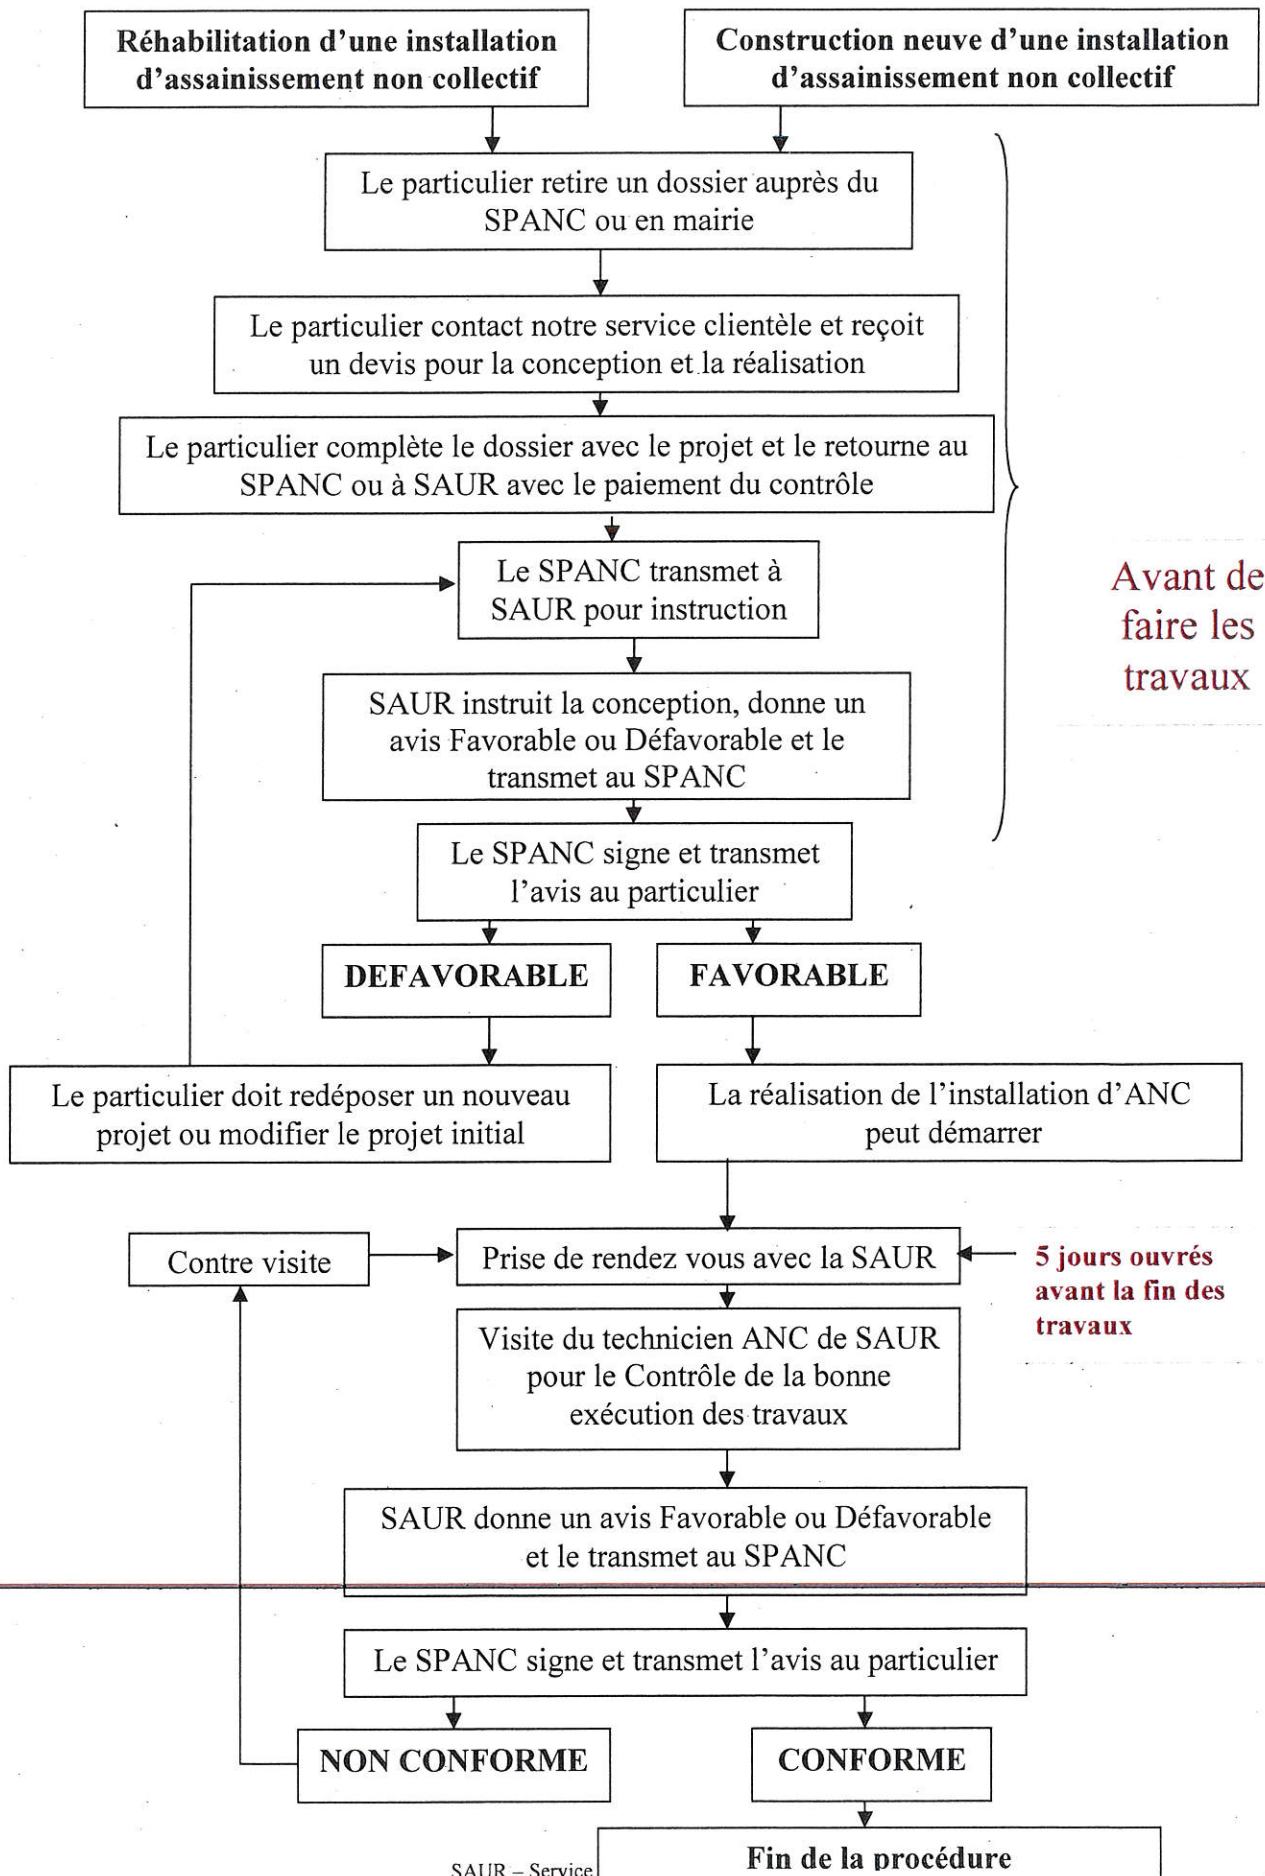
Réhabilitation d'une installation d'assainissement non collectif

Construction neuve d'une installation d'assainissement non collectif

Le particulier retire un dossier auprès du SPANC ou en mairie

Le particulier contact notre service clientèle et reçoit un devis pour la conception et la réalisation

Le particulier complète le dossier avec le projet et le retourne au SPANC ou à SAUR avec le paiement du contrôle

Le SPANC transmet à SAUR pour instruction

SAUR instruit la conception, donne un avis Favorable ou Défavorable et le transmet au SPANC

Avant de faire les travaux

Le SPANC signe et transmet l'avis au particulier

DEFAVORABLE

FAVORABLE

Le particulier doit redéposer un nouveau projet ou modifier le projet initial

La réalisation de l'installation d'ANC peut démarrer

Contre visite

Prise de rendez vous avec la SAUR

5 jours ouvrés avant la fin des travaux

Visite du technicien ANC de SAUR pour le Contrôle de la bonne exécution des travaux

SAUR donne un avis Favorable ou Défavorable et le transmet au SPANC

Le SPANC signe et transmet l'avis au particulier

NON CONFORME

CONFORME

SAUR – Service

Fin de la procédure